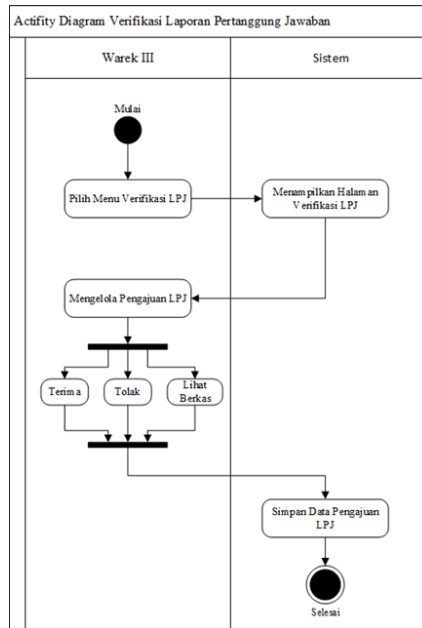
Actifity Diagram Verifikasi Laporan Pertanggung Jawaban

Warek III

Sistem

Mulai

Pilih Menu Verifikasi LPJ

Menampilkan Halaman Verifikasi LPJ

Mengelola Pengajuan LPJ

Terima

Tolak

Lihat Berkas

Simpan Data Pengajuan LPJ

Selesai